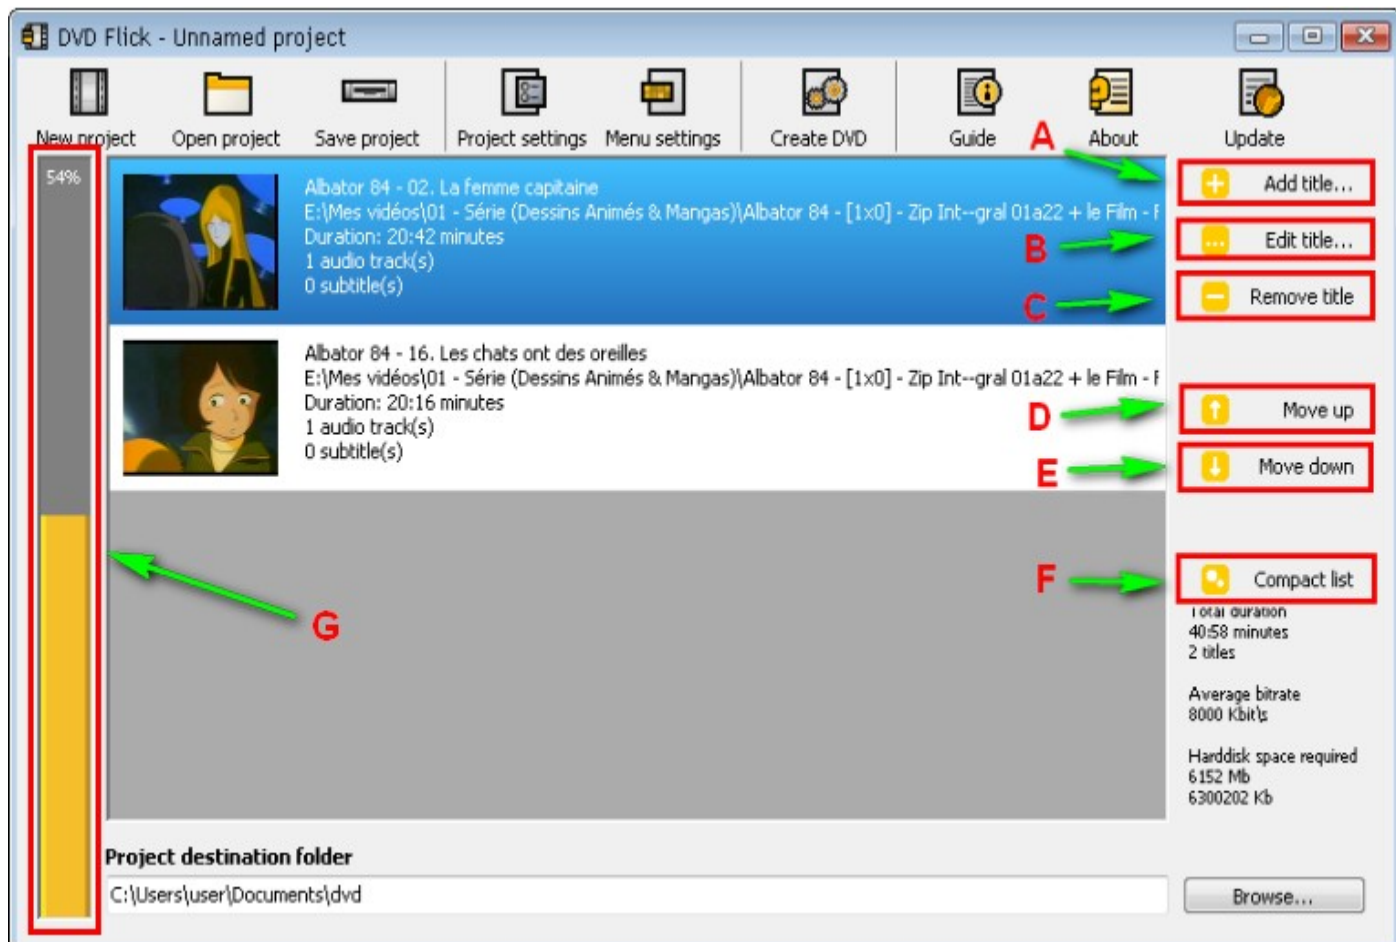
DVD Flick - Unnamed project

New project Open project Save project Project settings Menu settings Create DVD Guide About Update

54%

Albator 84 - 02. La femme capitaine
E:\Mes vidéos\01 - Série (Dessins Animés & Mangas)\Albator 84 - [1x0] - Zip Int--gral 01a22 + le Film - F
Duration: 20:42 minutes
1 audio track(s)
0 subtitle(s)

Albator 84 - 16. Les chats ont des oreilles
E:\Mes vidéos\01 - Série (Dessins Animés & Mangas)\Albator 84 - [1x0] - Zip Int--gral 01a22 + le Film - F
Duration: 20:16 minutes
1 audio track(s)
0 subtitle(s)

A
Add title...
B
Edit title...
C
Remove title
D
Move up
E
Move down
F
Compact list

Total duration
40:58 minutes
2 titles

Average bitrate
8000 Kbit\s

Harddisk space required
6152 Mb
6300202 Kb

G

Project destination folder
C:\Users\user\Documents\dvd
Browse...